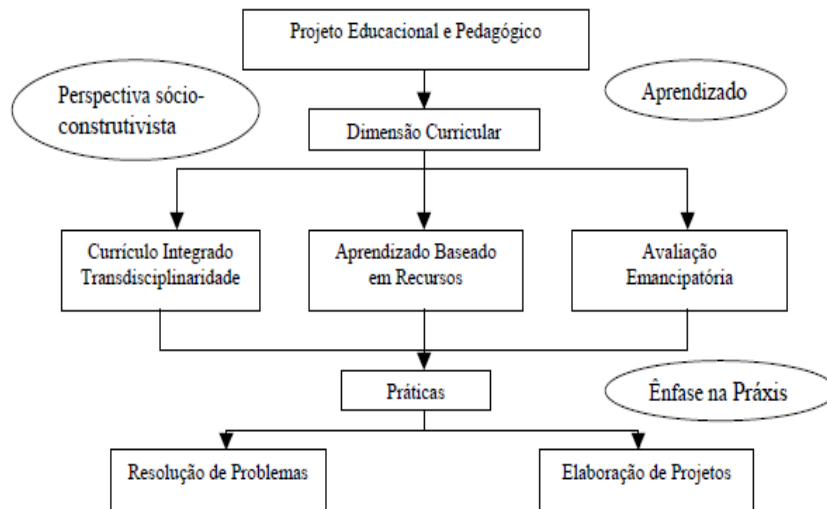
Projeto Educacional e Pedagógico

Perspectiva sócio-construtivista

Aprendizado

Dimensão Curricular

Currículo Integrado Transdisciplinaridade

Aprendizado Baseado em Recursos

Avaliação Emancipatória

Práticas

Ênfase na Práxis

Resolução de Problemas

Elaboração de Projetos